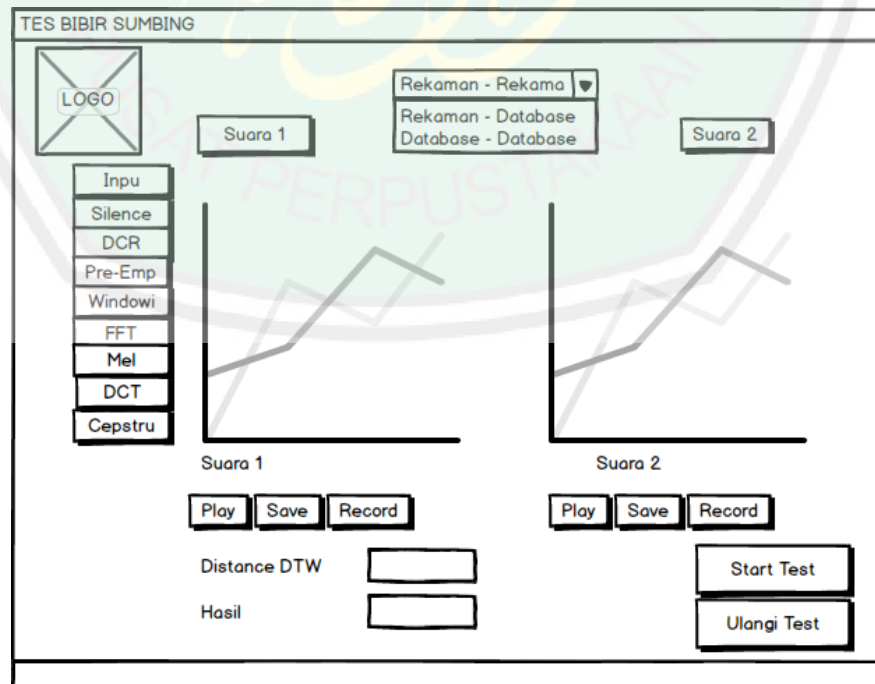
TES BIBIR SUMBING

LOGO

Rekaman - Rekama

Rekaman - Database
Database - Database

Suara 1

Suara 2

Inpu
Silence
DCR
Pre-Emp
Windowi
FFT
Mel
DCT
Cepstru

Suara 1

Suara 2

Play | Save | Record

Play | Save | Record

Distance DTW

Hasil

Start Test

Ulangi Test